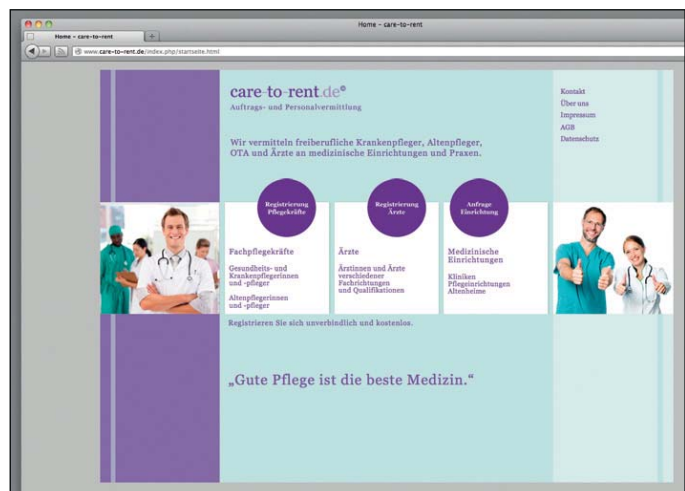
Home – care-to-rent

Home – care-to-rent

www.care-to-rent.de/index.php/startseite.html

care-to-rent.de®
Auftrags- und Personalvermittlung

Kontakt
Über uns
Impressum
AGB
Datenschutz

Wir vermitteln freiberufliche Krankenpfleger, Altenpfleger, OTA und Ärzte an medizinische Einrichtungen und Praxen.

Registrierung Pflegekräfte

Registrierung Ärzte

Anfrage Einrichtung

Fachpflegekräfte

Gesundheits- und Krankenpflegerinnen und -pfleger

Altenpflegerinnen und -pfleger

Ärzte

Ärztinnen und Ärzte verschiedener Fachrichtungen und Qualifikationen

Medizinische Einrichtungen

Kliniken
Pflegeeinrichtungen
Altenheime

Registrieren Sie sich unverbindlich und kostenlos.

„Gute Pflege ist die beste Medizin."